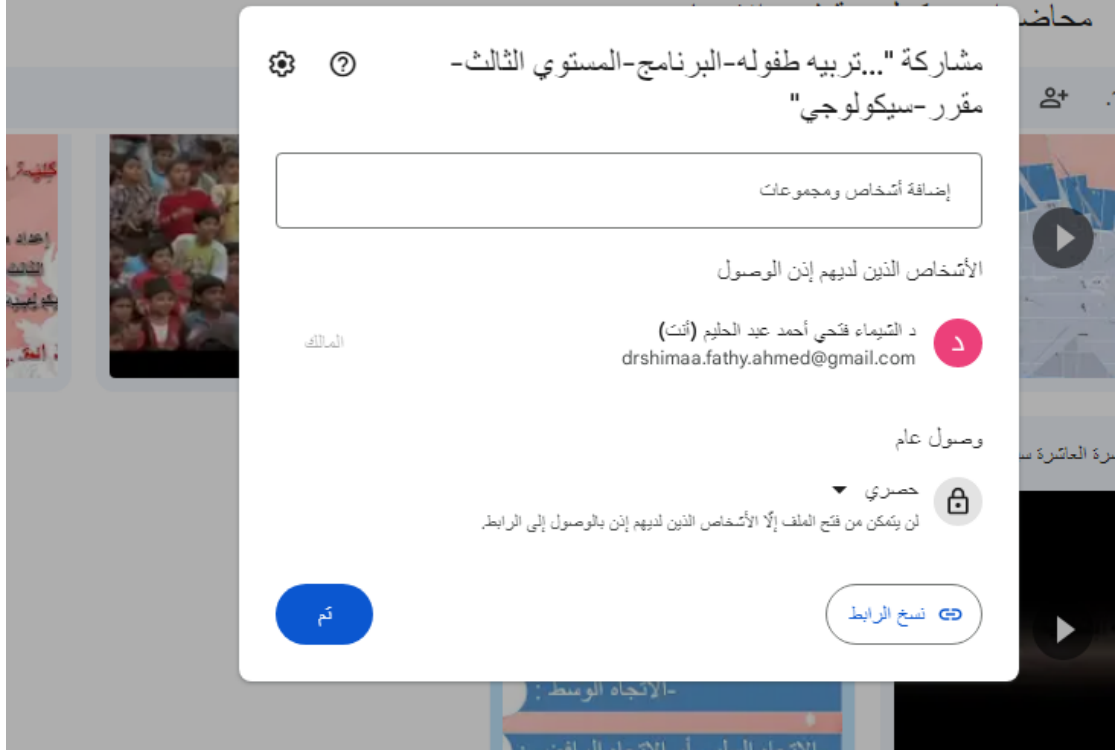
مشاركة "...تربيه طفوله-البرنامج-المستوي الثالث-مقرر-سيكولوجي"

إضافة أشخاص ومجموعات

الأشخاص الذين لديهم إذن الوصول

د الشيماء فتحي أحمد عبد الحليم (أنت)
drshimaa.fathy.ahmed@gmail.com
المالك

وصول عام

حصري
لن يتمكن من فتح الملف إلّا الأشخاص الذين لديهم إذن بالوصول إلى الرابط.

نسخ الرابط

تم

محاض

العاشرة س

-الاتجاه الوسط :